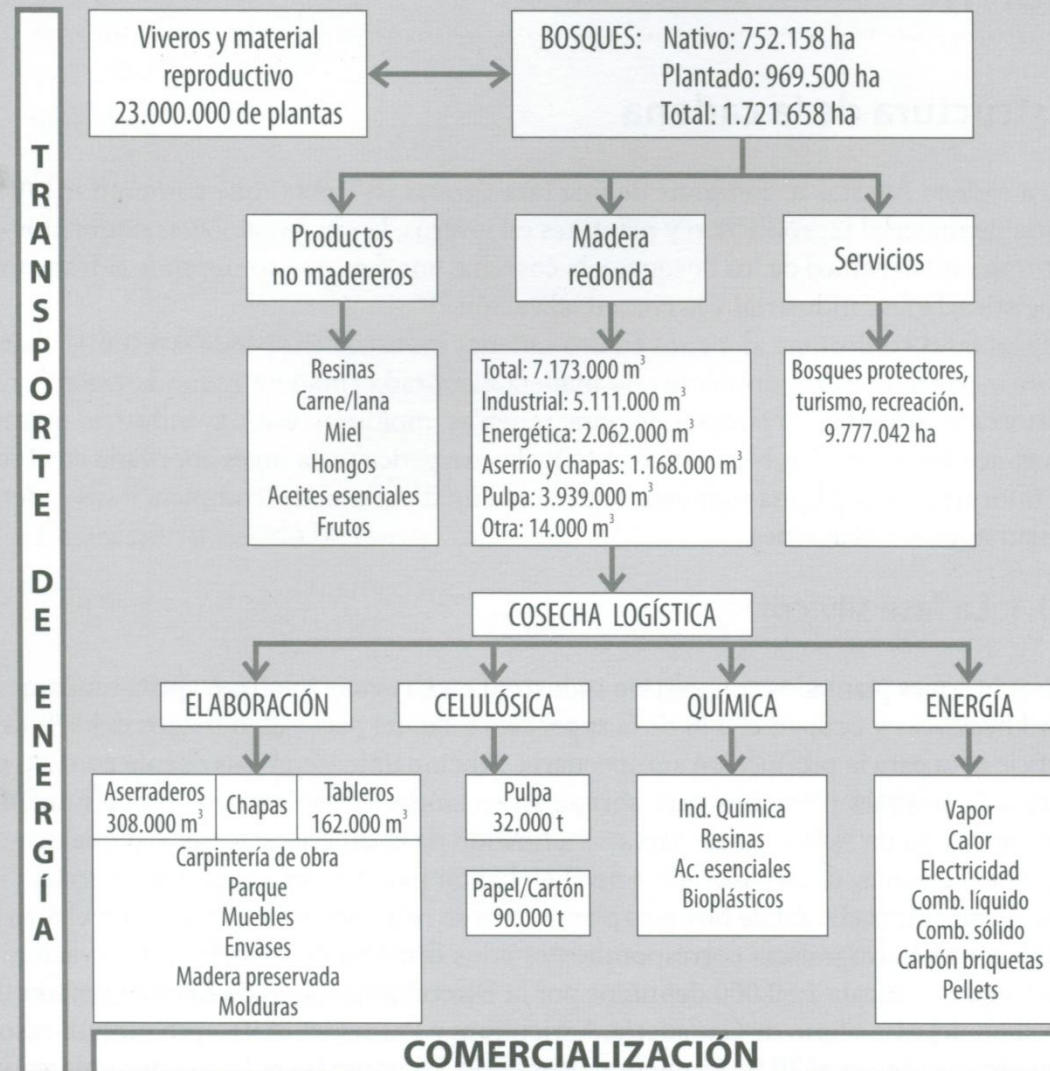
TRANSPORTE DE ENERGÍA

Viveros y material reproductivo
23.000.000 de plantas

BOSQUES: Nativo: 752.158 ha
Plantado: 969.500 ha
Total: 1.721.658 ha

Productos no madereros

Madera redonda

Servicios

Resinas
Carne/lana
Miel
Hongos
Aceites esenciales
Frutos

Total: 7.173.000 $m^3$
Industrial: 5.111.000 $m^3$
Energética: 2.062.000 $m^3$
Aserrío y chapas: 1.168.000 $m^3$
Pulpa: 3.939.000 $m^3$
Otra: 14.000 $m^3$

Bosques protectores, turismo, recreación.
9.777.042 ha

COSECHA LOGÍSTICA

ELABORACIÓN

CELULÓSICA

QUÍMICA

ENERGÍA

| Aserraderos 308.000 $m^3$ | Chapas | Tableros 162.000 $m^3$ |
|---|---|---|

Carpintería de obra
Parque
Muebles
Envases
Madera preservada
Molduras

Pulpa
32.000 t

Papel/Cartón
90.000 t

Ind. Química
Resinas
Ac. esenciales
Bioplásticos

Vapor
Calor
Electricidad
Comb. líquido
Comb. sólido
Carbón briquetas
Pellets

COMERCIALIZACIÓN